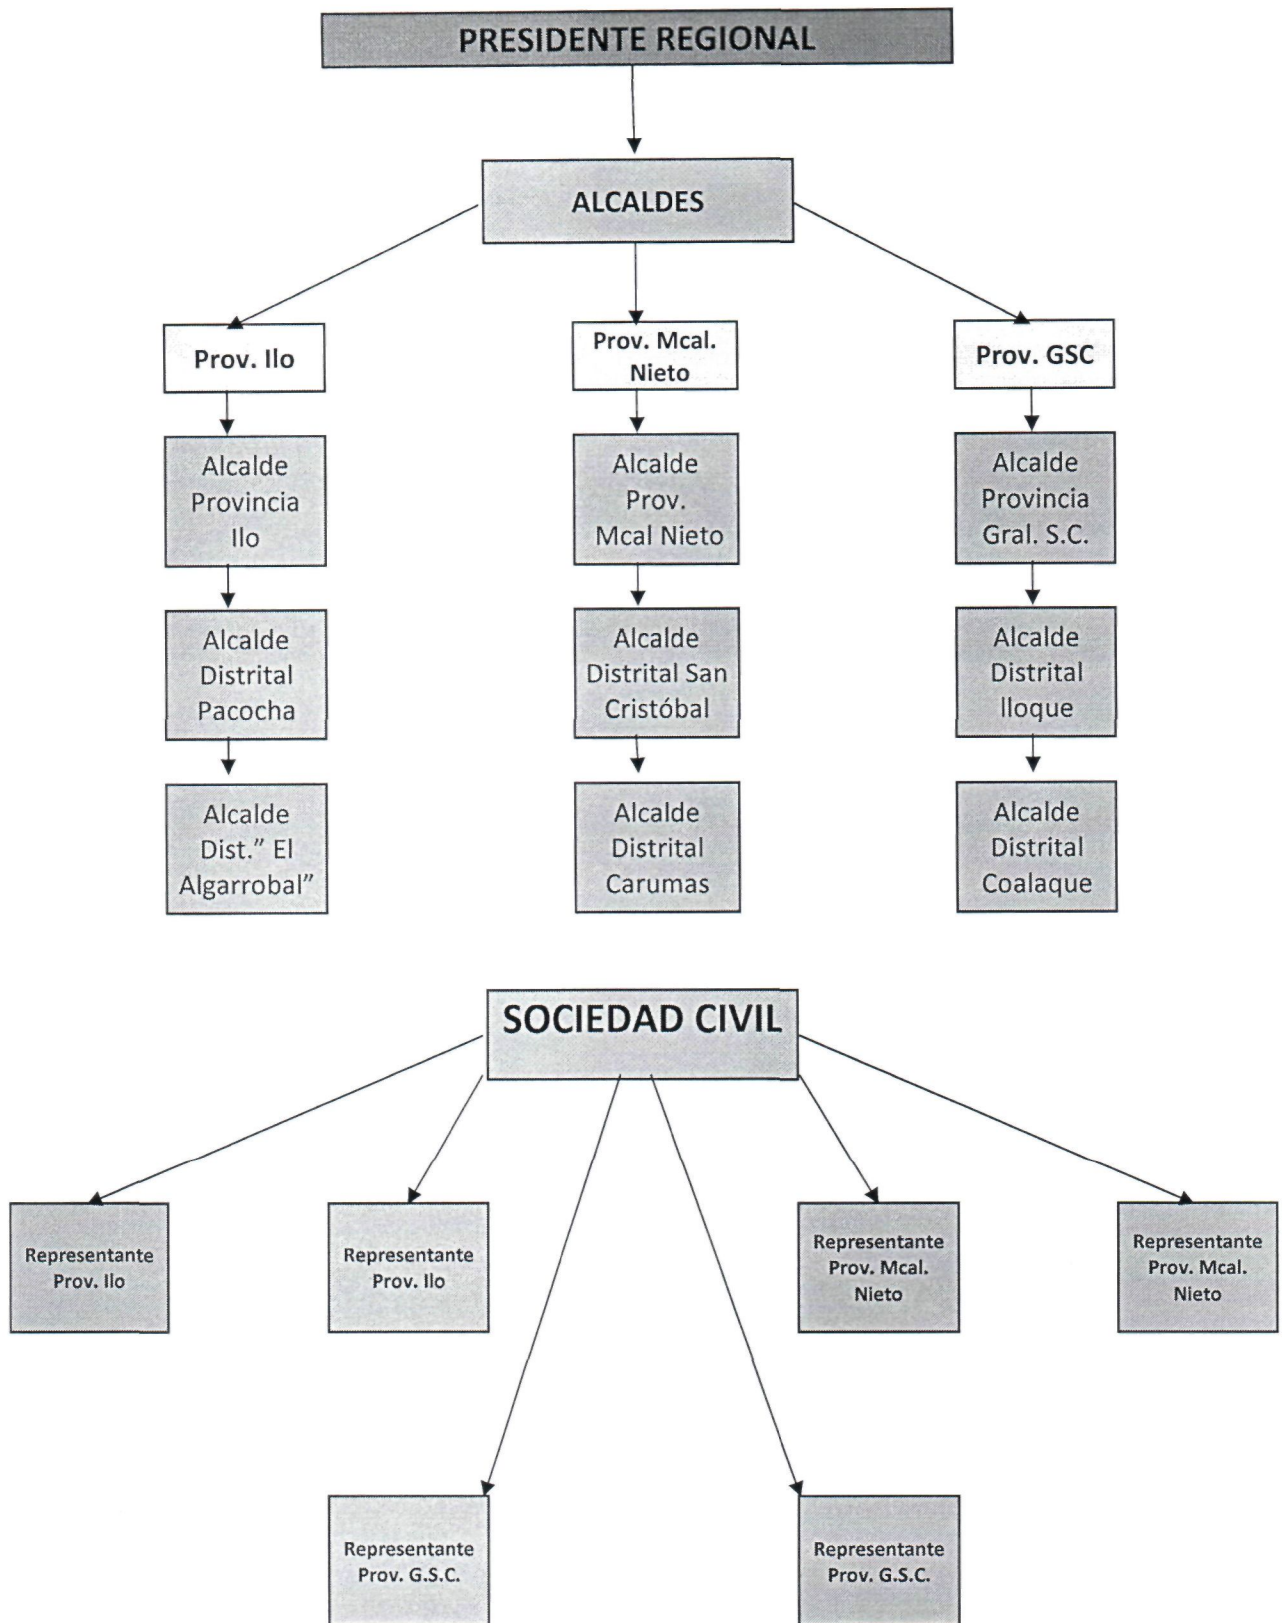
PRESIDENTE REGIONAL

ALCALDES

Prov. Ilo

Alcalde Provincia Ilo

Alcalde Distrital Pacocha

Alcalde Dist." El Algarrobal"

Prov. Mcal. Nieto

Alcalde Prov. Mcal Nieto

Alcalde Distrital San Cristóbal

Alcalde Distrital Carumas

Prov. GSC

Alcalde Provincia Gral. S.C.

Alcalde Distrital Iloque

Alcalde Distrital Coalaque

SOCIEDAD CIVIL

Representante Prov. Ilo

Representante Prov. Ilo

Representante Prov. Mcal. Nieto

Representante Prov. Mcal. Nieto

Representante Prov. G.S.C.

Representante Prov. G.S.C.